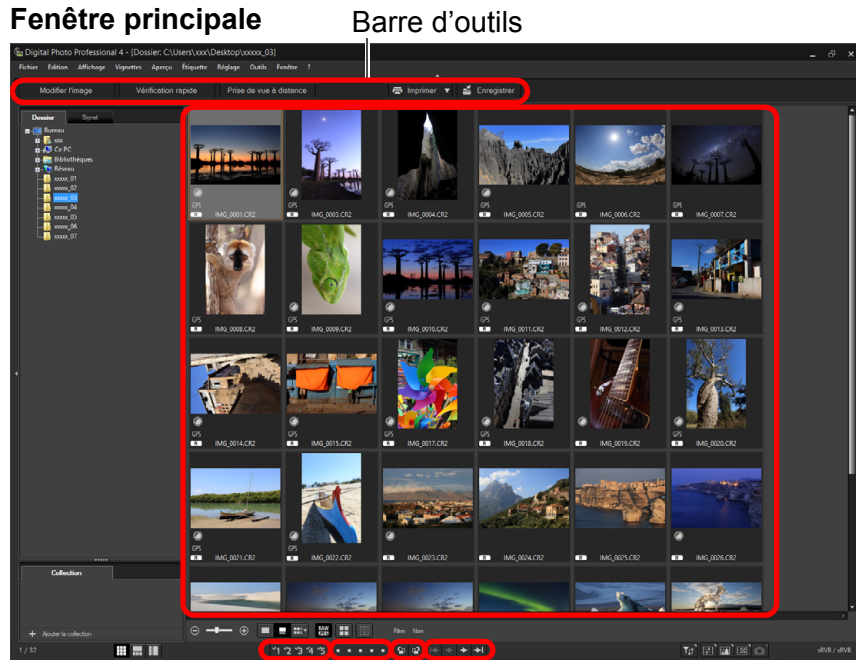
Fenêtre principale

Barre d'outils

Digital Photo Professional 4 - [Dossier: C:\Users\xxx\Desktop\xxxxx_03]

Fichier Edition Affichage Vignettes Aperçu Étiquette Réglage Outils Fenêtre ?

Modifier l'image | Vérification rapide | Prise de vue à distance | Imprimer | Enregistrer

Dossier | Signet

Bureau
xxx
Ce PC
Bibliothèques
Réseau
xxxxx_01
xxxxx_02
xxxxx_03
xxxxx_04
xxxxx_05
xxxxx_06
xxxxx_07

GPS IMG_0001.CR2
GPS IMG_0003.CR2
GPS IMG_0004.CR2
GPS IMG_0005.CR2
GPS IMG_0006.CR2
GPS IMG_0007.CR2
GPS IMG_0008.CR2
GPS IMG_0009.CR2
GPS IMG_0010.CR2
GPS IMG_0011.CR2
GPS IMG_0012.CR2
GPS IMG_0013.CR2
GPS IMG_0014.CR2
GPS IMG_0015.CR2
GPS IMG_0017.CR2
GPS IMG_0018.CR2
GPS IMG_0019.CR2
GPS IMG_0020.CR2
GPS IMG_0021.CR2
GPS IMG_0022.CR2
GPS IMG_0023.CR2
GPS IMG_0024.CR2
GPS IMG_0025.CR2
GPS IMG_0026.CR2

Collection

Ajouter la collection

1 / 32

RAW RAW

Filtre Non

1 2 3 4 5

sRVB / sRVB